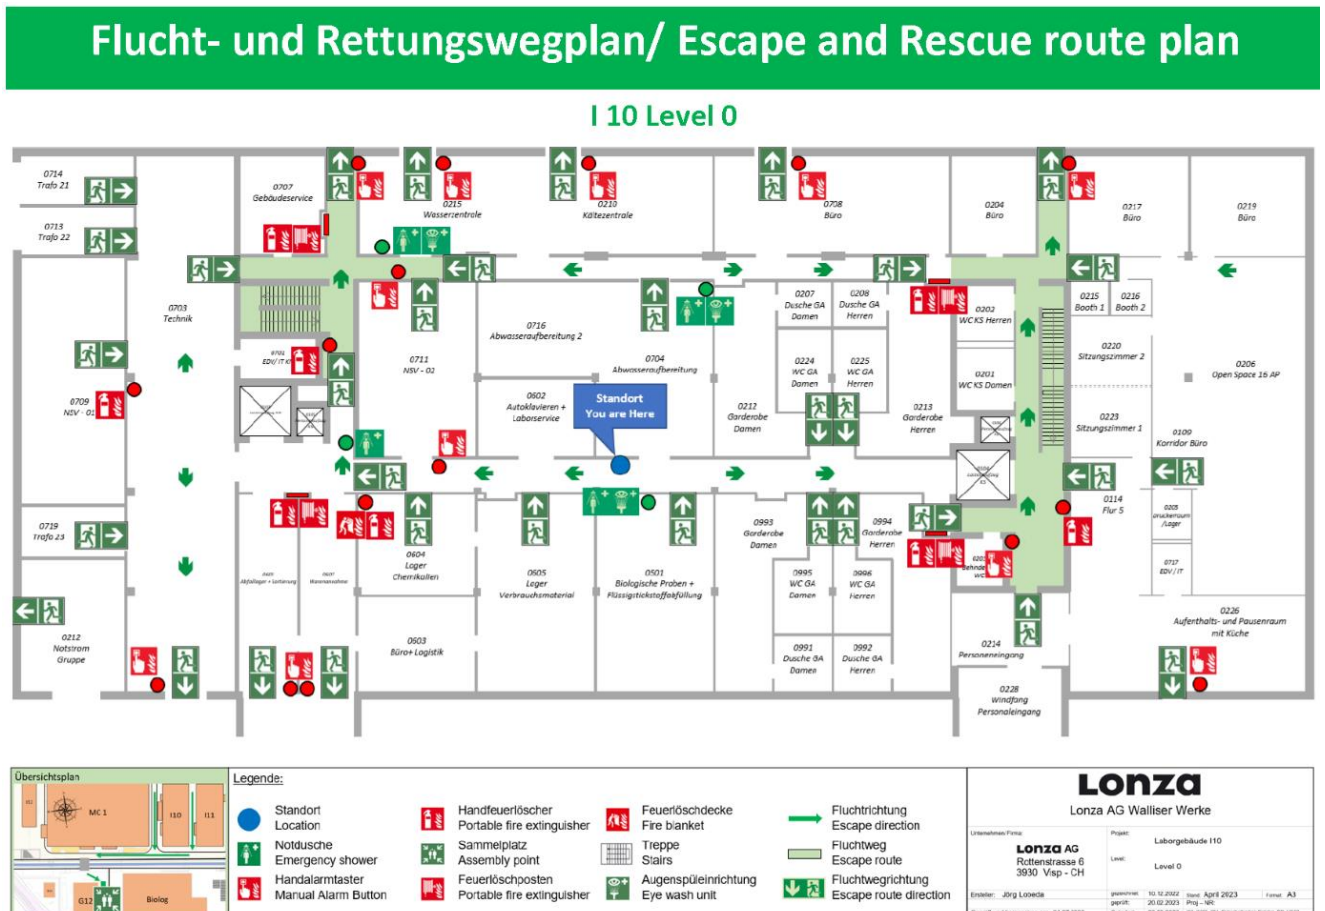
Flucht- und Rettungswegplan/ Escape and Rescue route plan

I 10 Level 0

0714
Trafo 21

0713
Trafo 22

0707
Gebäudeservice

0215
Wasserzentrale

0210
Kältezentrale

0708
Büro

0204
Büro

0217
Büro

0219
Büro

0703
Technik

0716
Abwasseraufbereitung 2

0207
Dusche GA
Damen

0208
Dusche GA
Herren

0202
WC KS Herren

0215
Booth 1

0216
Booth 2

0701
EDV / IT

0711
NSV - 02

0704
Abwasseraufbereitung

0224
WC GA
Damen

0225
WC GA
Herren

0201
WC KS Damen

0220
Sitzungszimmer 2

0206
Open Space 16 AP

0709
NSV - 01

0602
Autoklavieren +
Laborservice

Standort
You are Here

0212
Garderobe
Damen

0213
Garderobe
Herren

0223
Sitzungszimmer 1

0109
Korridor Büro

0114
Flur 5

0719
Trafo 23

0993
Garderobe
Damen

0994
Garderobe
Herren

0205
Druckerraum
/Lager

0604
Lager
Chemikalien

0505
Lager
Verbrauchsmaterial

0501
Biologische Proben +
Flüssigstickstoffabfüllung

0995
WC GA
Damen

0996
WC GA
Herren

0717
EDV / IT

Abfalllager + Lieferung

Wareneinnahme

0212
Notstrom
Gruppe

0603
Büro+ Logistik

0991
Dusche GA
Damen

0992
Dusche GA
Herren

0214
Personaleingang

0226
Aufenthalts- und Pausenraum
mit Küche

0228
Windfang
Personaleingang

Übersichtsplan
MC 1
I10
I11
G12
Biolog

Legende:

Standort
Location

Notdusche
Emergency shower

Handalarmtaster
Manual Alarm Button

Handfeuerlöscher
Portable fire extinguisher

Sammelplatz
Assembly point

Feuerlöschposten
Portable fire extinguisher

Feuerlöschdecke
Fire blanket

Treppe
Stairs

Augenspüleinrichtung
Eye wash unit

Fluchtrichtung
Escape direction

Fluchtweg
Escape route

Fluchtwegrichtung
Escape route direction

Lonza
Lonza AG Walliser Werke

Unternehmen/Firma:
Lonza AG
Rottenstrasse 6
3930 Visp - CH

Projekt:
Laborgebäude I10

Level:
Level 0

Ersteller: Jörg Loeeda
gezeichnet: 10.12.2022
geprüft: 20.02.2023
Stand: April 2023
Proj.-NR:
Format: A3